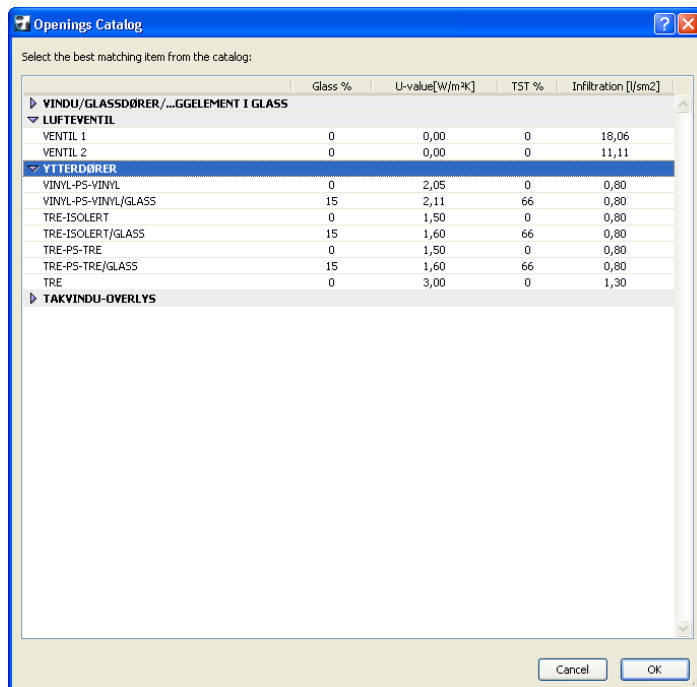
Openings Catalog

Select the best matching item from the catalog:

| | Glass % | U-value[W/m²K] | TST % | Infiltration [l/sm2] |
|---|---|---|---|---|
| VINDU/GLASSDØRER/...GGELEMENT I GLASS | | | | |
| LUFTEVENTIL | | | | |
| VENTIL 1 | 0 | 0,00 | 0 | 18,06 |
| VENTIL 2 | 0 | 0,00 | 0 | 11,11 |
| YTTERDØRER | | | | |
| VINYL-PS-VINYL | 0 | 2,05 | 0 | 0,80 |
| VINYL-PS-VINYL/GLASS | 15 | 2,11 | 66 | 0,80 |
| TRE-ISOLERT | 0 | 1,50 | 0 | 0,80 |
| TRE-ISOLERT/GLASS | 15 | 1,60 | 66 | 0,80 |
| TRE-PS-TRE | 0 | 1,50 | 0 | 0,80 |
| TRE-PS-TRE/GLASS | 15 | 1,60 | 66 | 0,80 |
| TRE | 0 | 3,00 | 0 | 1,30 |
| TAKVINDU-OVERLYS | | | | |

Cancel
OK